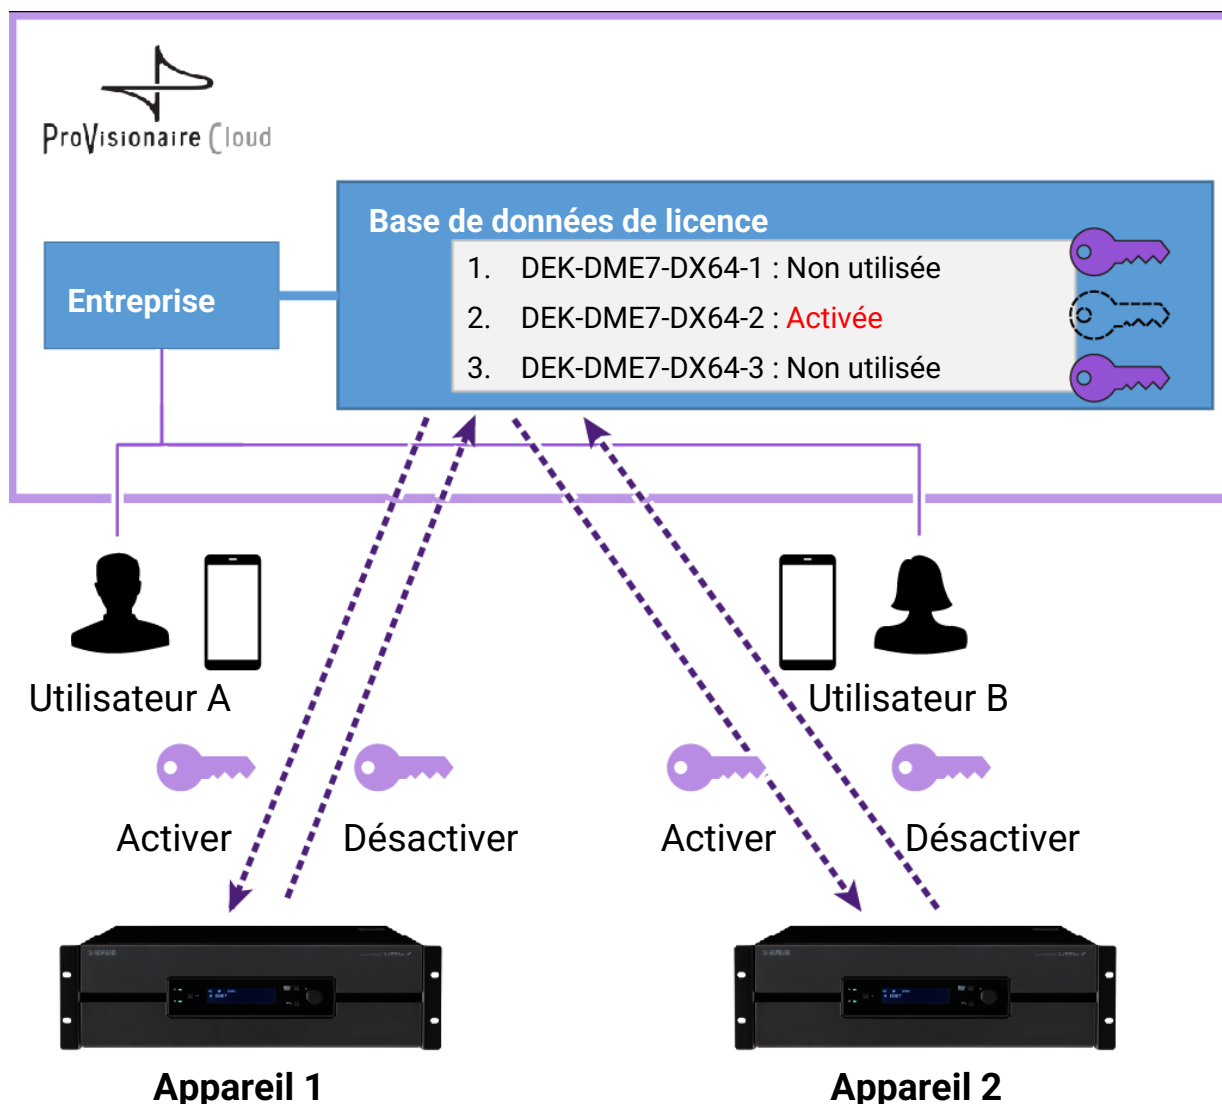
ProVisionaire Cloud

Base de données de licence

1. DEK-DME7-DX64-1 : Non utilisée
2. DEK-DME7-DX64-2 : Activée
3. DEK-DME7-DX64-3 : Non utilisée

Entreprise

Utilisateur A

Utilisateur B

Activer

Désactiver

Activer

Désactiver

Appareil 1

Appareil 2